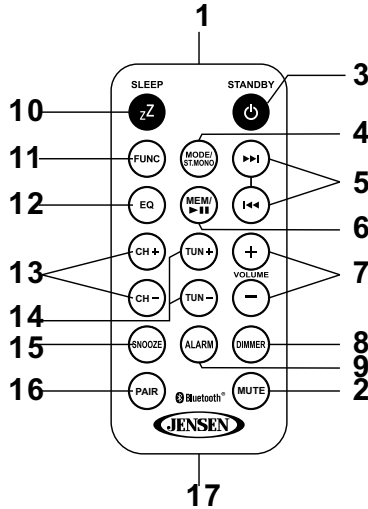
1

SLEEP

STANDBY

3

10

zZ

11

FUNC

MODE/ ST.MONO

4

5

12

EQ

MEM/ ►II

6

13

CH +

TUN +

+

VOLUME

7

CH −

TUN −

−

14

15

SNOOZE

ALARM

DIMMER

8

9

16

PAIR

Bluetooth®

MUTE

2

JENSEN

17